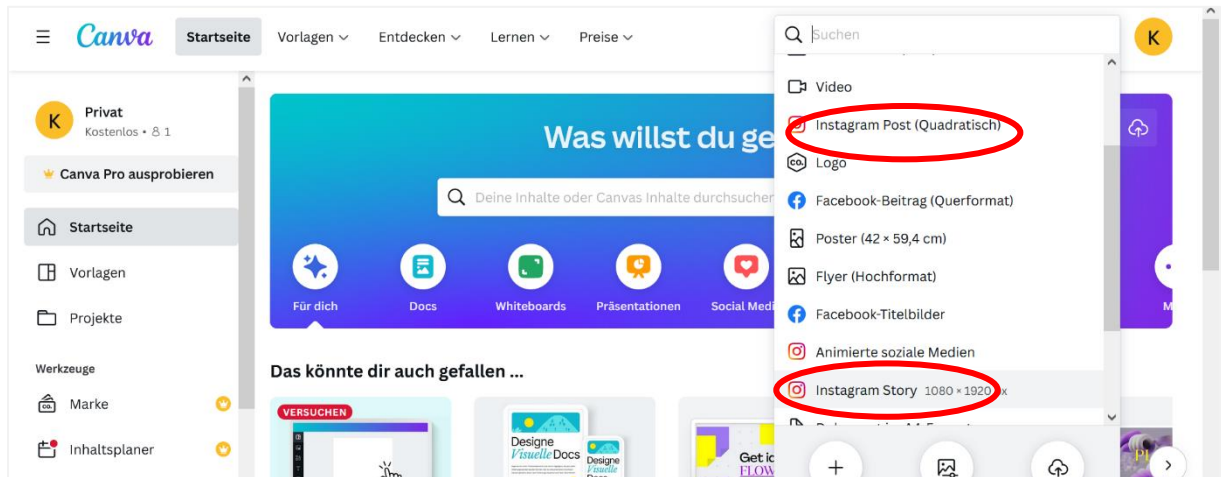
Canva Startseite Vorlagen Entdecken Lernen Preise

Suchen

K

Privat
Kostenlos • 1

Canva Pro ausprobieren

Startseite
Vorlagen
Projekte

Werkzeuge
Marke
Inhaltsplaner

Was willst du ge

Deine Inhalte oder Canvas Inhalte durchsuchen

Für dich
Docs
Whiteboards
Präsentationen
Social Medi

Das könnte dir auch gefallen ...

VERSUCHEN

Designe Visuelle Docs

Designe Visuelle Docs

Get id FLOW

Video
Instagram Post (Quadratisch)
Logo
Facebook-Beitrag (Querformat)
Poster (42 × 59,4 cm)
Flyer (Hochformat)
Facebook-Titelbilder
Animierte soziale Medien
Instagram Story 1080 × 1920 px